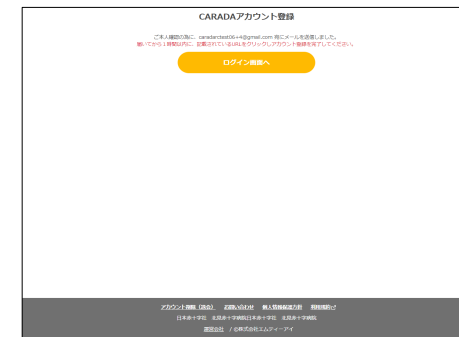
CARADAアカウント登録

ご本人確認の為に、caradactest06+4@gmail.com 宛にメールを送信しました。
届いてから1時間以内に、記載されているURLをクリックしアカウント登録を完了してください。

ログイン画面へ

アカウント削除（退会）　お問い合わせ　個人情報保護方針　利用規約

日本赤十字社　北見赤十字病院日本赤十字社　北見赤十字病院

運営会社　/ ©株式会社エムティーアイ